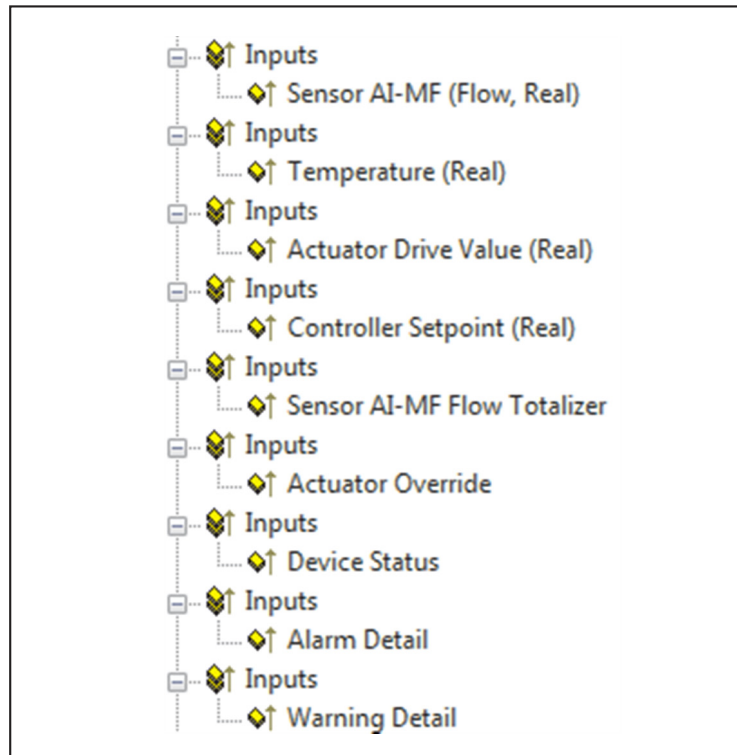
Inputs
Sensor AI-MF (Flow, Real)
Inputs
Temperature (Real)
Inputs
Actuator Drive Value (Real)
Inputs
Controller Setpoint (Real)
Inputs
Sensor AI-MF Flow Totalizer
Inputs
Actuator Override
Inputs
Device Status
Inputs
Alarm Detail
Inputs
Warning Detail